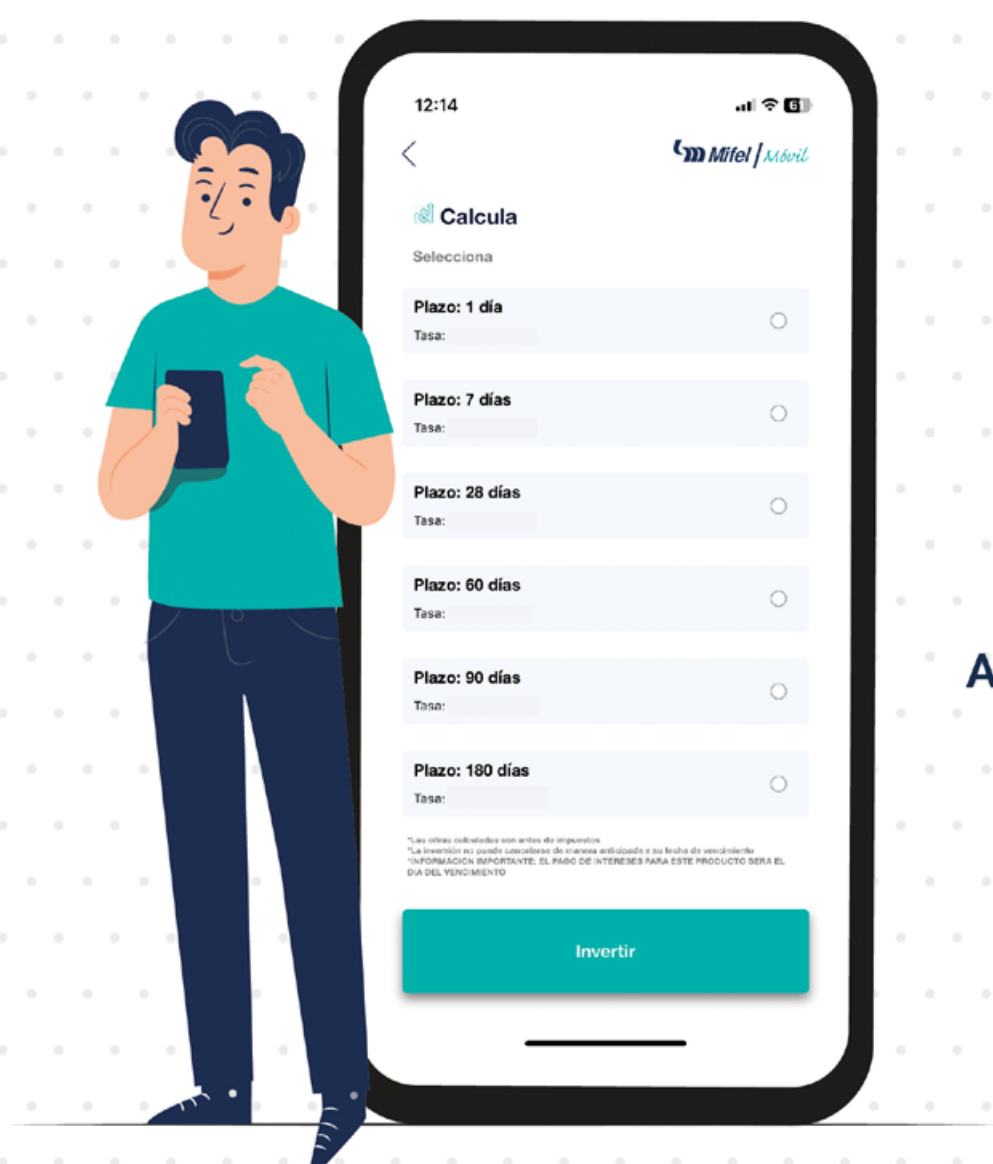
12:14

<

Mifel | Móvil

Calcula

Selecciona

Plazo: 1 día
Tasa:

Plazo: 7 días
Tasa:

Plazo: 28 días
Tasa:

Plazo: 60 días
Tasa:

Plazo: 90 días
Tasa:

Plazo: 180 días
Tasa:

*Las cifras calculadas son antes de impuestos
*La inversión no puede cancelarse de manera anticipada a su fecha de vencimiento
*INFORMACIÓN IMPORTANTE: EL PAGO DE INTERESES PARA ESTE PRODUCTO SERÁ EL DÍA DEL VENCIMIENTO

Invertir

A